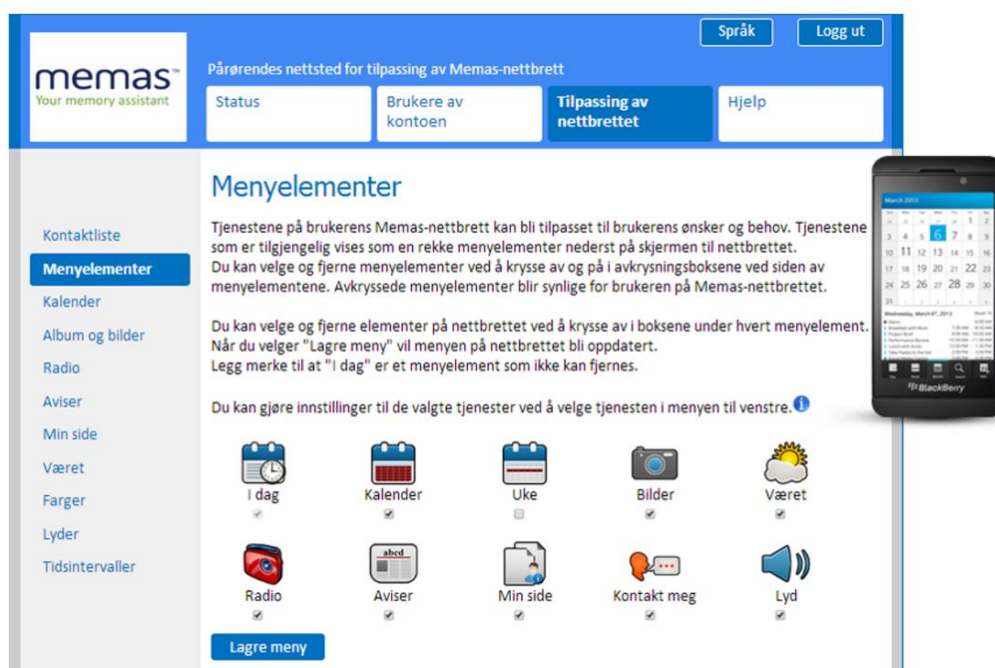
Språk
Logg ut

memas™
Your memory assistant

Pårørendes nettsted for tilpassing av Memas-nettbrett

Status
Brukere av kontoen
Tilpassing av nettbrettet
Hjelp

Kontaktliste
Menyelementer
Kalender
Album og bilder
Radio
Aviser
Min side
Været
Farger
Lyder
Tidsintervaller

Menyelementer

Tjenestene på brukerens Memas-nettbrett kan bli tilpasset til brukerens ønsker og behov. Tjenestene som er tilgjengelig vises som en rekke menyelementer nederst på skjermen til nettbrettet.
Du kan velge og fjerne menyelementer ved å krysse av og på i avkrysningsboksene ved siden av menyelementene. Avkryssede menyelementer blir synlige for brukeren på Memas-nettbrettet.

Du kan velge og fjerne elementer på nettbrettet ved å krysse av i boksene under hvert menyelement.
Når du velger "Lagre meny" vil menyen på nettbrettet bli oppdatert.
Legg merke til at "I dag" er et menyelement som ikke kan fjernes.

Du kan gjøre innstillinger til de valgte tjenester ved å velge tjenesten i menyen til venstre.

I dag
Kalender
Uke
Bilder
Været

Radio
Aviser
Min side
Kontakt meg
Lyd

Lagre meny

March 2013
6 11 5 7 8
10 11 12 13 14 15
17 18 19 20 21 22 23
24 25 26 27 28 29 30
31
Wednesday, March 6th, 2013
BlackBerry